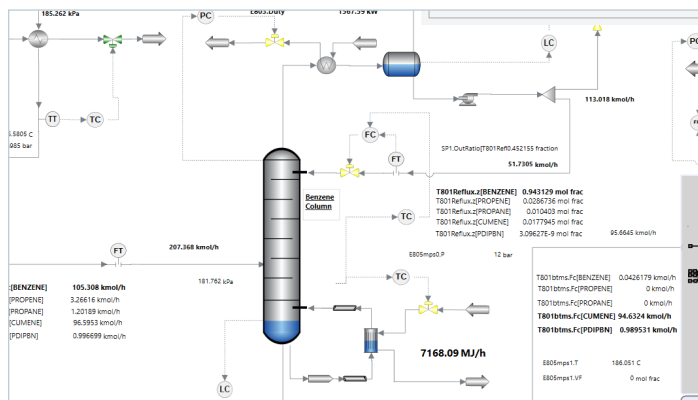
185.262 kPa
PC
E805.Duty 1567.59 kW
LC
PC
TT
TC
5.5805 C
985 bar
113.018 kmol/h
FC
FT
SP1.OutRatio[T801Ref]0.452155 fraction
51.7305 kmol/h
Benzene Column
T801Reflux.z[BENZENE] 0.943129 mol frac
T801Reflux.z[PROPENE] 0.0286736 mol frac
T801Reflux.z[PROPANE] 0.010403 mol frac
T801Reflux.z[CUMENE] 0.0177945 mol frac
T801Reflux.z[PDIPBN] 3.09627E-9 mol frac
95.6645 kmol/h
TC
FT
207.368 kmol/h
E805mps0.P 12 bar
:[BENZENE] 105.308 kmol/h
[PROPENE] 3.26616 kmol/h
[PROPANE] 1.20189 kmol/h
[CUMENE] 96.5953 kmol/h
[PDIPBN] 0.996699 kmol/h
181.762 kPa
TC
T801btms.Fc[BENZENE] 0.0426179 kmol/h
T801btms.Fc[PROPENE] 0 kmol/h
T801btms.Fc[PROPANE] 0 kmol/h
T801btms.Fc[CUMENE] 94.6324 kmol/h
T801btms.Fc[PDIPBN] 0.989531 kmol/h
7168.09 MJ/h
E805mps1.T 186.051 C
E805mps1.VF 0 mol frac
LC